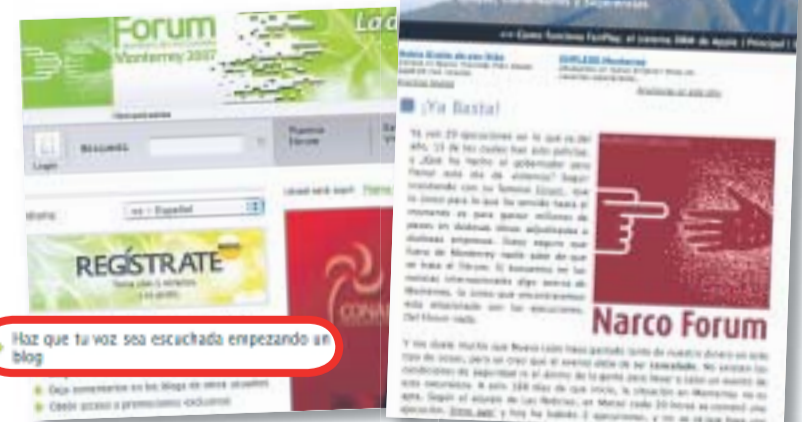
Forum
Monterrey 2007
La

Login
Búsqueda
Nuestro Forum

Idioma:
es - Español

REGÍSTRATE

Haz que tu voz sea escuchada empezando un blog

Deja comentarios en los blogs de otros usuarios
Gana acceso a promociones exclusivas

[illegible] Como funciona FairPlay: el sistema DRM de Apple | Principal |

¡Ya Basta!

Narco Forum